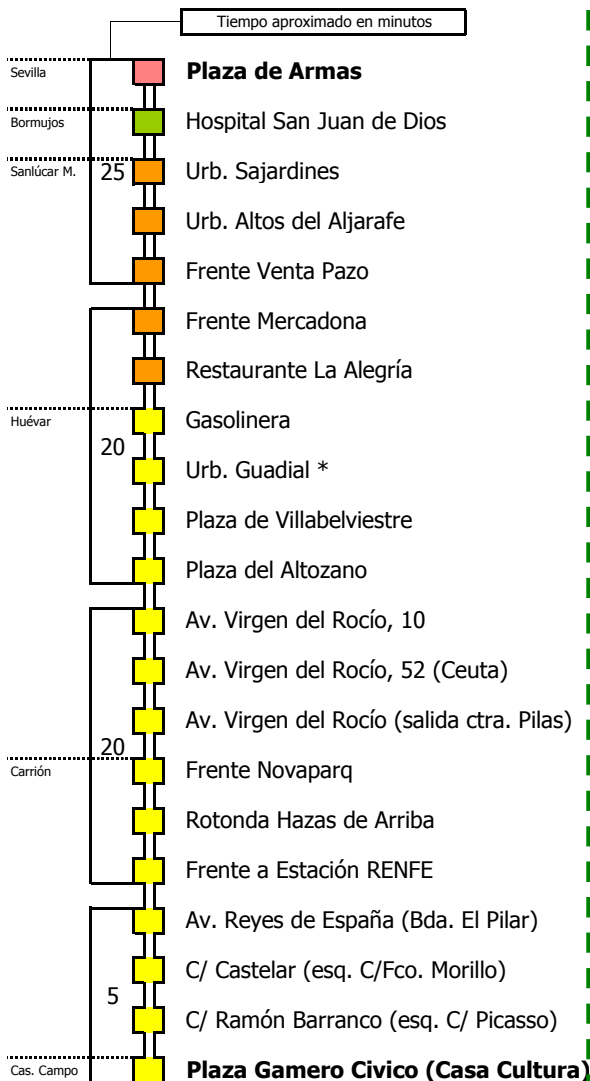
Tiempo aproximado en minutos

Sevilla
Plaza de Armas

Bormujos
Hospital San Juan de Dios

Sanlúcar M.
25
Urb. Sajardines

Urb. Altos del Aljarafe

Frente Venta Pazo

Frente Mercadona

Restaurante La Alegría

Huévar
Gasolinera

20
Urb. Guadial *

Plaza de Villabelviestre

Plaza del Altozano

Av. Virgen del Rocío, 10

Av. Virgen del Rocío, 52 (Ceuta)

Av. Virgen del Rocío (salida ctra. Pilas)

20
Carrión
Frente Novaparq

Rotonda Hazas de Arriba

Frente a Estación RENFE

Av. Reyes de España (Bda. El Pilar)

C/ Castelar (esq. C/Fco. Morillo)

5
C/ Ramón Barranco (esq. C/ Picasso)

Cas. Campo
Plaza Gamero Civico (Casa Cultura)